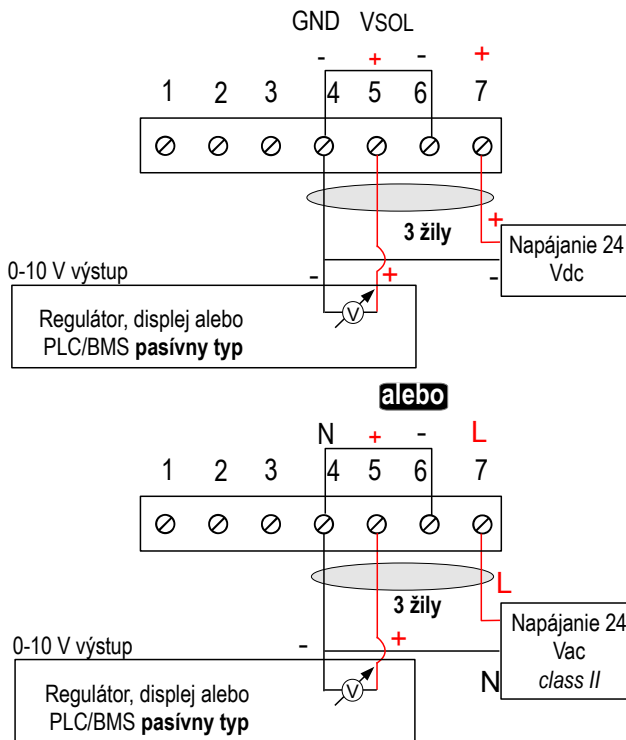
GND VSOL

- + - +

1 2 3 4 5 6 7

3 žily

Napájanie 24 Vdc

0-10 V výstup

- +

-

Regulátor, displej alebo PLC/BMS **pasívny typ**

alebo

N + - L

1 2 3 4 5 6 7

L

3 žily

Napájanie 24 Vac *class II*

0-10 V výstup

- +

N

Regulátor, displej alebo PLC/BMS **pasívny typ**